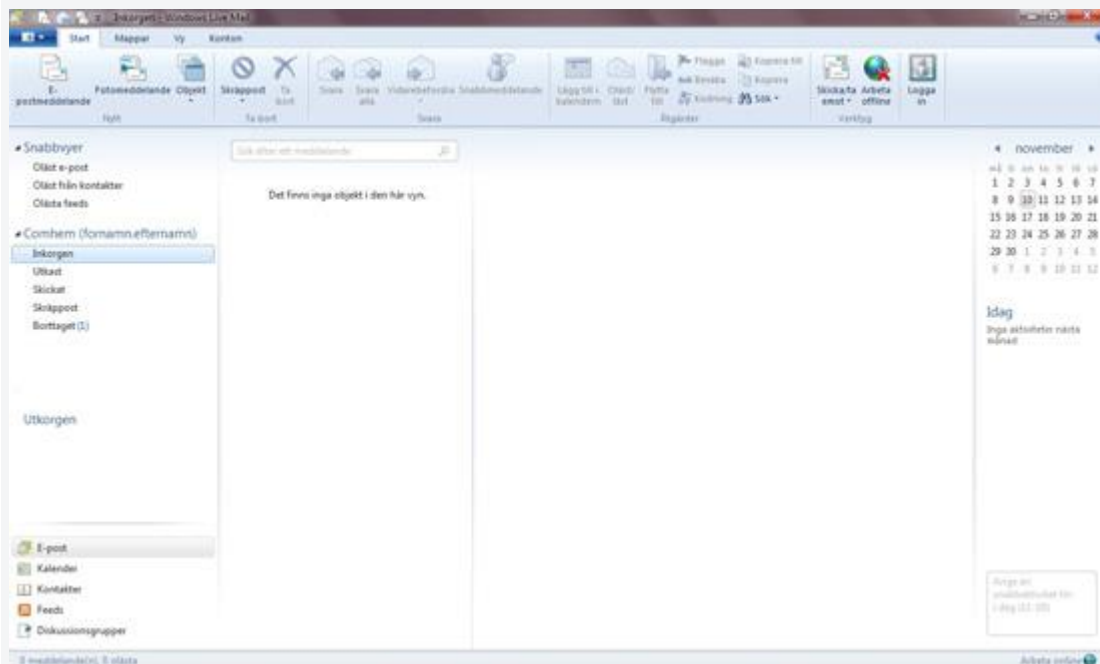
Inkorgen - Windows Live Mail

Start Mappar Vy Konton

E-postmeddelande Fotomeddelande Objekt
Nytt

Skräppost Ta bort
Ta bort

Svara Svara alla Vidarebefordra Snabbmeddelande
Svara

Lägg till i kalendern Oläst/läst Flytta till Flagga Kodning Kopiera till Kopiera Sök
Åtgärder

Skicka/ta emot Arbeta offline Logga in
Verktyg

Snabbvyer
Oläst e-post
Oläst från kontakter
Olästa feeds

Comhem (fornamn.efternamn)
Inkorgen
Utkast
Skickat
Skräppost
Borttaget (1)

Utkorgen

E-post
Kalender
Kontakter
Feeds
Diskussionsgrupper

Sök efter ett meddelande

Det finns inga objekt i den här vyn.

november

| må | ti | on | to | fr | lö | sö |
|---|---|---|---|---|---|---|
| 1 | 2 | 3 | 4 | 5 | 6 | 7 |
| 8 | 9 | 10 | 11 | 12 | 13 | 14 |
| 15 | 16 | 17 | 18 | 19 | 20 | 21 |
| 22 | 23 | 24 | 25 | 26 | 27 | 28 |
| 29 | 30 | 1 | 2 | 3 | 4 | 5 |
| 6 | 7 | 8 | 9 | 10 | 11 | 12 |

Idag
Inga aktiviteter nästa månad

Ange en snabbaktivitet för i dag (11-10)

0 meddelande(n), 0 olästa

Arbeta online